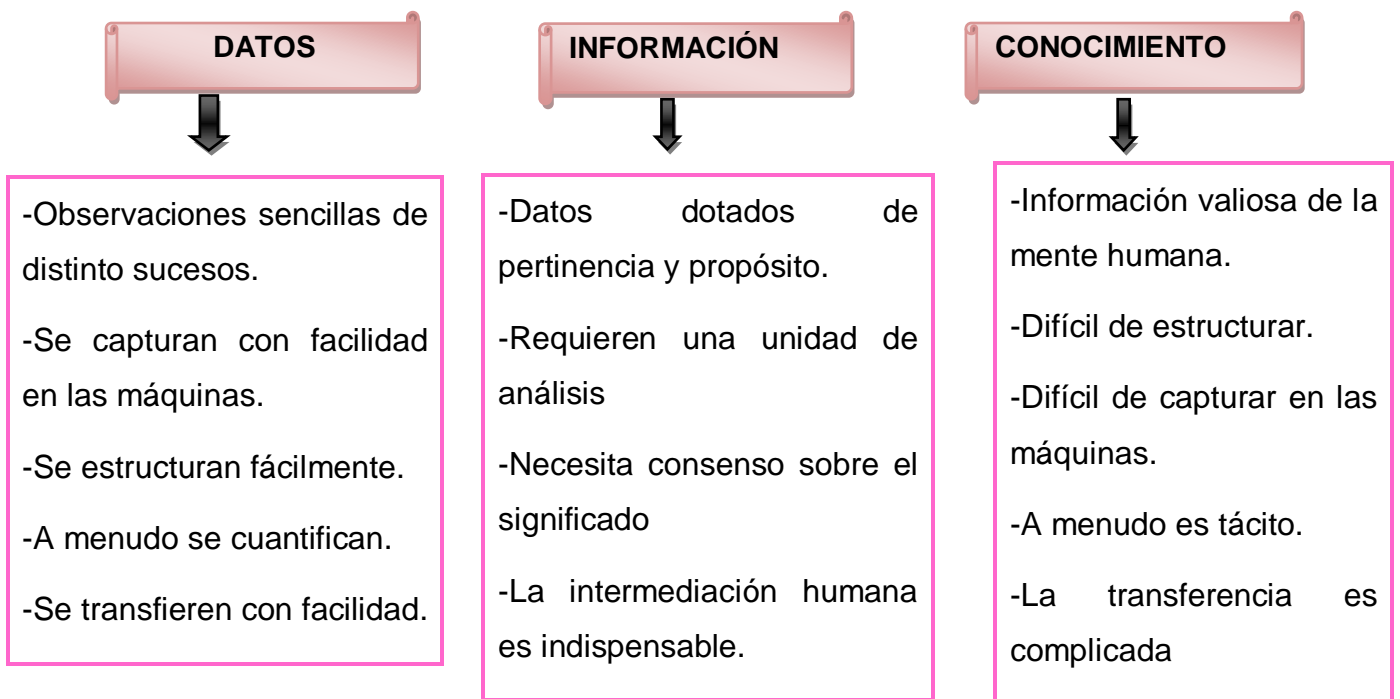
DATOS

-Observaciones sencillas de distinto sucesos.

-Se capturan con facilidad en las máquinas.

-Se estructuran fácilmente.

-A menudo se cuantifican.

-Se transfieren con facilidad.

INFORMACIÓN

-Datos dotados de pertinencia y propósito.

-Requieren una unidad de análisis

-Necesita consenso sobre el significado

-La intermediación humana es indispensable.

CONOCIMIENTO

-Información valiosa de la mente humana.

-Difícil de estructurar.

-Difícil de capturar en las máquinas.

-A menudo es tácito.

-La transferencia es complicada